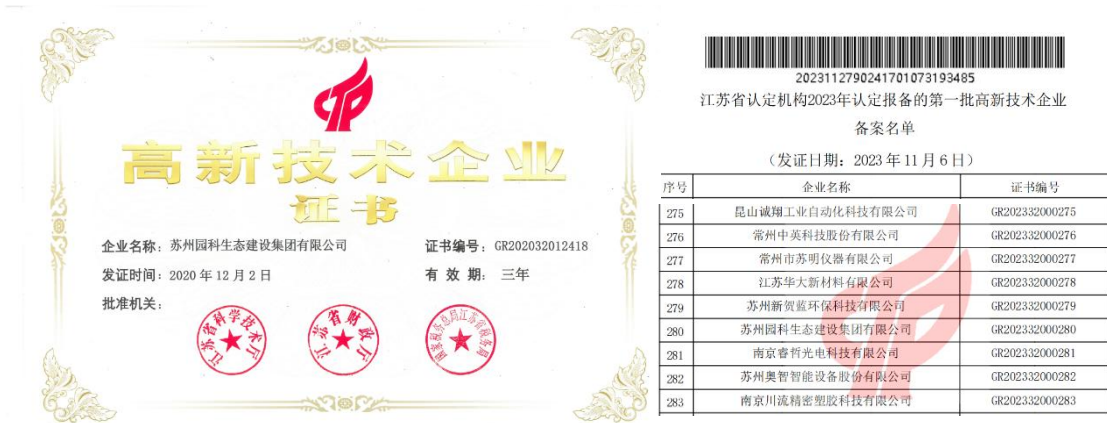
高新技术企业
证书

企业名称：苏州园科生态建设集团有限公司
证书编号：GR202032012418
发证时间：2020 年 12 月 2 日
有 效 期：三年
批准机关：

江苏省科学技术厅
江苏省财政厅
国家税务总局江苏省税务局

20231127902417017319348​5
江苏省认定机构2023年认定报备的第一批高新技术企业备案名单
（发证日期：2023 年 11 月 6 日）

| 序号 | 企业名称 | 证书编号 |
|---|---|---|
| 275 | 昆山诚翔工业自动化科技有限公司 | GR202332000275 |
| 276 | 常州中英科技股份有限公司 | GR202332000276 |
| 277 | 常州市苏明仪器有限公司 | GR202332000277 |
| 278 | 江苏华大新材料有限公司 | GR202332000278 |
| 279 | 苏州新贺蓝环保科技有限公司 | GR202332000279 |
| 280 | 苏州园科生态建设集团有限公司 | GR202332000280 |
| 281 | 南京睿哲光电科技有限公司 | GR202332000281 |
| 282 | 苏州奥智智能设备股份有限公司 | GR202332000282 |
| 283 | 南京川流精密塑胶科技有限公司 | GR202332000283 |